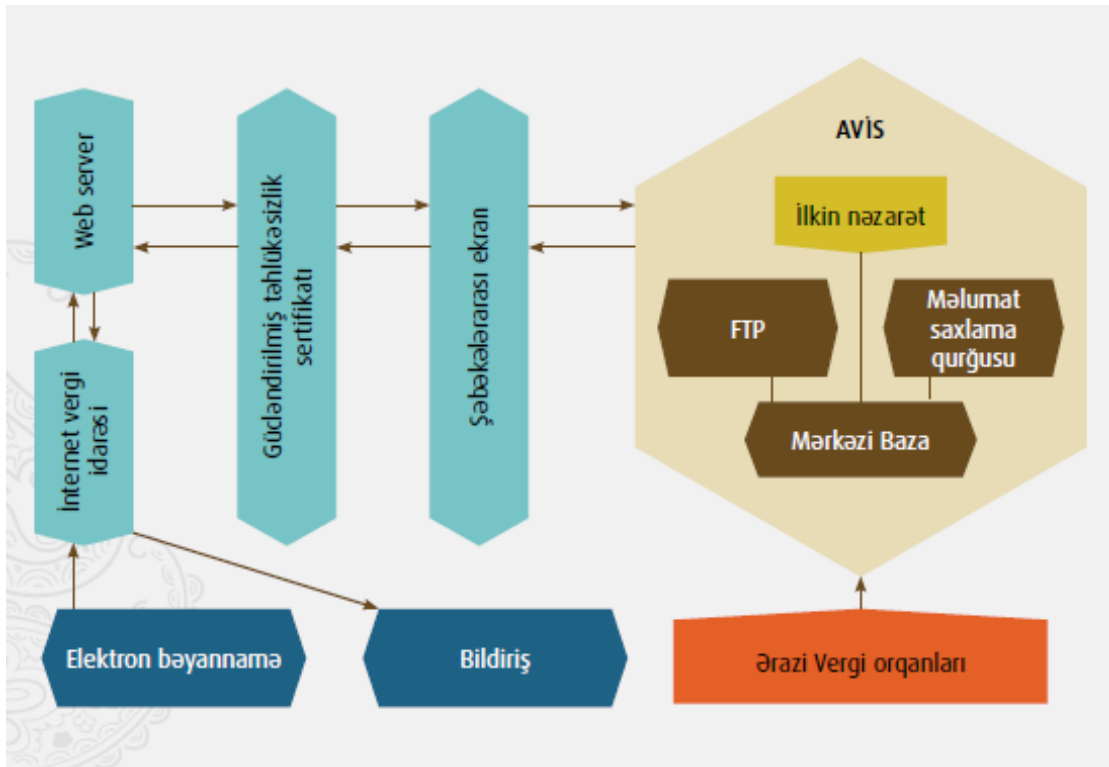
Web server

İnternet vergi idarəsi

Gücləndirilmiş təhlükəsizlik sertifikatı

Şəbəkələrarası ekran

AVİS

İlkin nəzarət

FTP

Məlumat saxlama qurğusu

Mərkəzi Baza

Elektron bəyannamə

Bildiriş

Ərazi Vergi orqanları